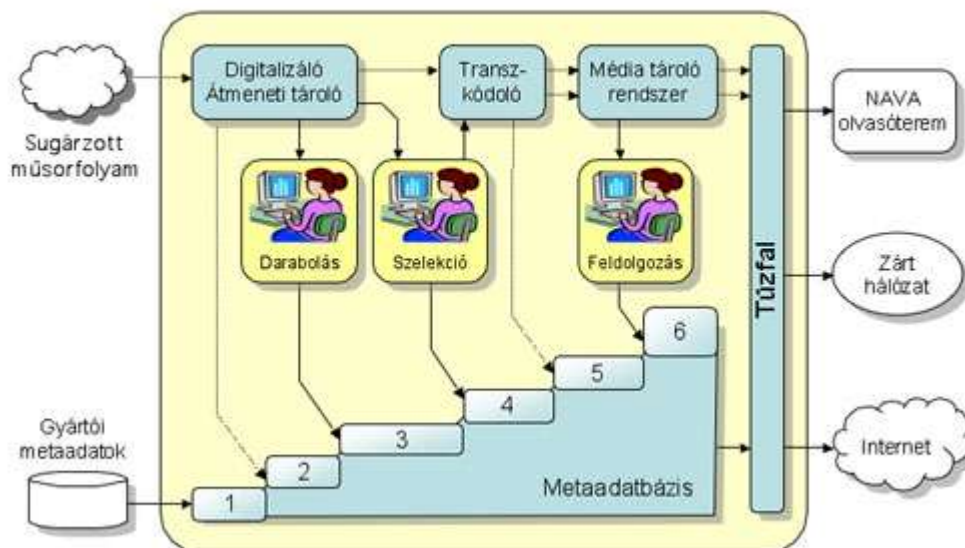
Sugárzott műsorfolyam

Digitalizáló Átmeneti tároló

Transz-kódoló

Média tároló rendszer

NAVA olvasóterem

Darabolás

Szelekció

Feldolgozás

Tűzfal

Zárt hálózat

6

5

4

3

2

1

Gyártói metaadatok

Internet

Metaadatbázis